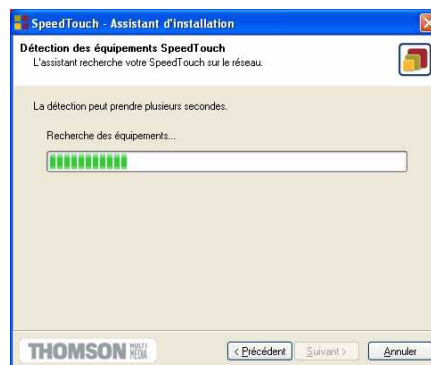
SpeedTouch - Assistant d'installation

Détection des équipements SpeedTouch
L'assistant recherche votre SpeedTouch sur le réseau.

La détection peut prendre plusieurs secondes.

Recherche des équipements...

THOMSON MULTI MEDIA

< Précédent | Suivant > | Annuler